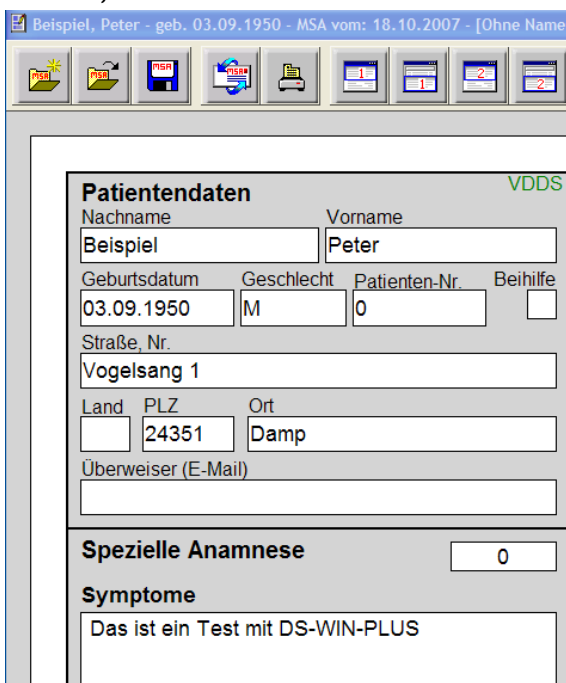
Beispiel, Peter - geb. 03.09.1950 - MSA vom: 18.10.2007 - [Ohne Name

MSA MSA MSA MSA 1 1 2 2

Patientendaten
VDDS

Nachname
Beispiel

Vorname
Peter

Geburtsdatum
03.09.1950

Geschlecht
M

Patienten-Nr.
0

Beihilfe

Straße, Nr.
Vogelsang 1

Land

PLZ
24351

Ort
Damp

Überweiser (E-Mail)

Spezielle Anamnese
0

Symptome
Das ist ein Test mit DS-WIN-PLUS